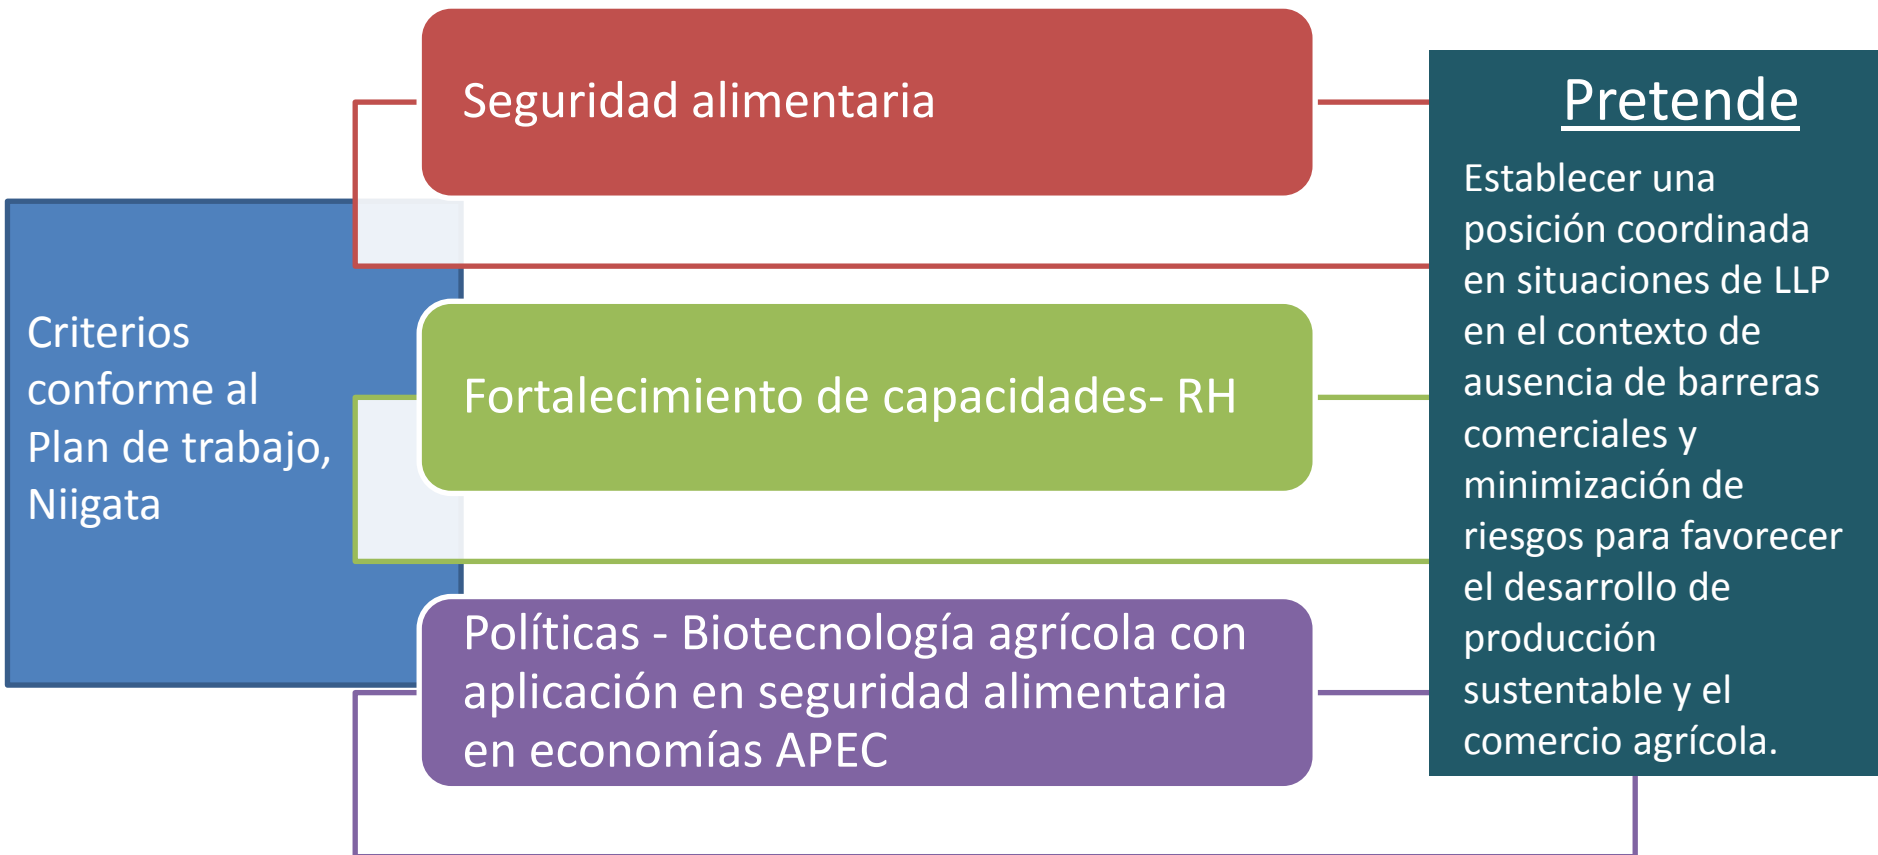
Criterios conforme al Plan de trabajo, Niigata

Seguridad alimentaria

Fortalecimiento de capacidades- RH

Políticas - Biotecnología agrícola con aplicación en seguridad alimentaria en economías APEC

Pretende

Establecer una posición coordinada en situaciones de LLP en el contexto de ausencia de barreras comerciales y minimización de riesgos para favorecer el desarrollo de producción sustentable y el comercio agrícola.